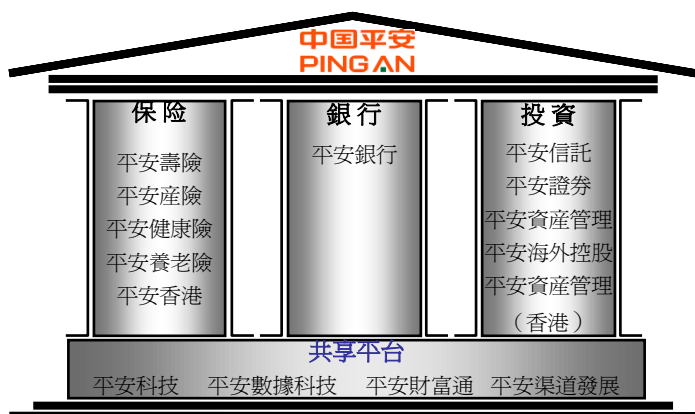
中国平安
PING AN

保險
平安壽險
平安產險
平安健康險
平安養老險
平安香港

銀行
平安銀行

投資
平安信託
平安證券
平安資產管理
平安海外控股
平安資產管理（香港）

共享平台
平安科技　平安數據科技　平安財富通　平安渠道發展